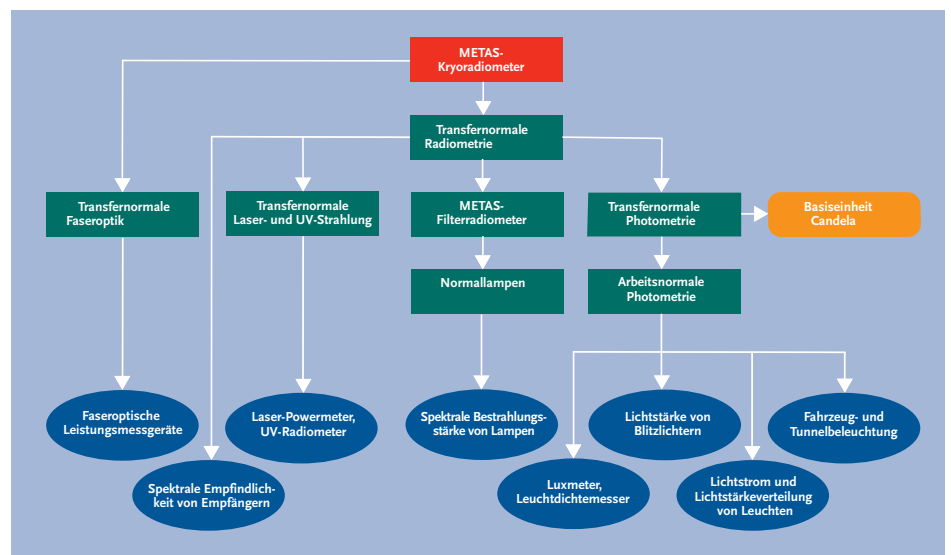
METAS-Kryoradiometer

Transfernormale Radiometrie

Transfernormale Faseroptik

Transfernormale Laser- und UV-Strahlung

METAS-Filterradiometer

Transfernormale Photometrie

Basiseinheit Candela

Normallampen

Arbeitsnormale Photometrie

Faseroptische Leistungsmessgeräte

Spektrale Empfindlichkeit von Empfängern

Laser-Powermeter, UV-Radiometer

Spektrale Bestrahlungsstärke von Lampen

Lichtstärke von Blitzlichtern

Fahrzeug- und Tunnelbeleuchtung

Luxmeter, Leuchtdichtemesser

Lichtstrom und Lichtstärkeverteilung von Leuchten